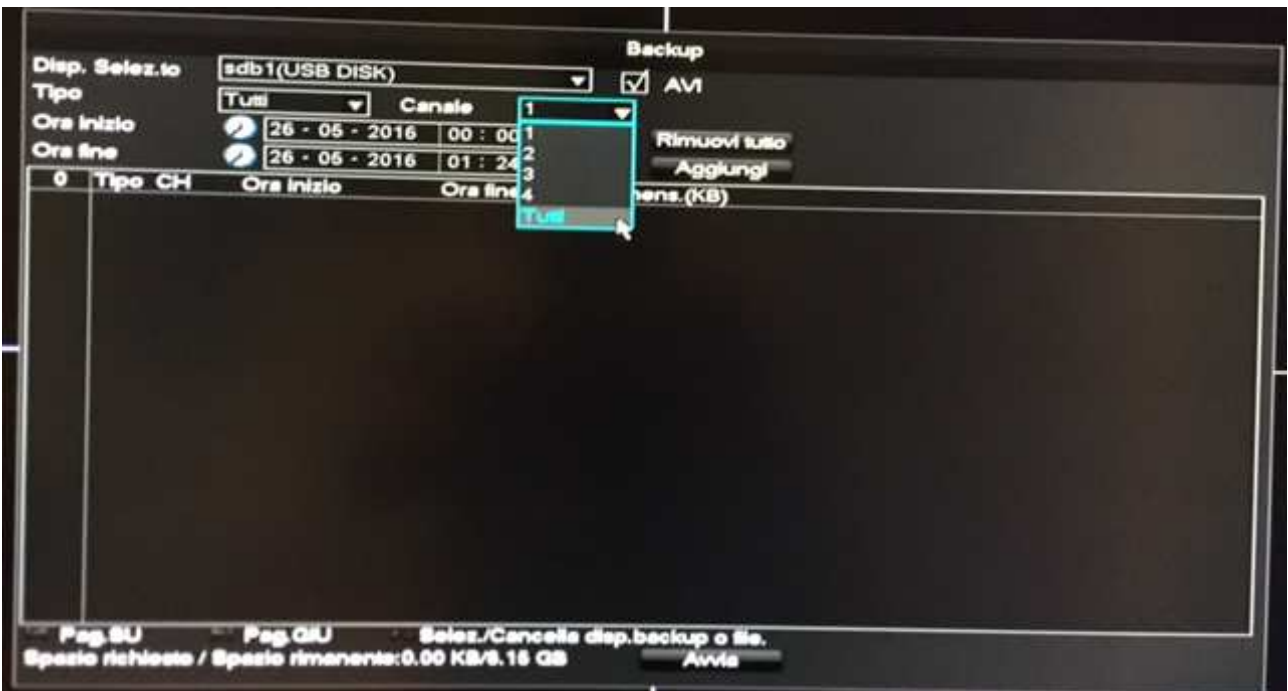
Backup

Disp. Selez.to sdb1(USB DISK) ☑ AVI

Tipo Tutti Canale 1

Ora inizio 26 - 05 - 2016 00 : 00

Ora fine 26 - 05 - 2016 01 : 24

1
2
3
4
Tutti

Rimuovi tutto

Aggiungi

| 0 | Tipo | CH | Ora inizio | Ora fine | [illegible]mens.(KB) |
|---|---|---|---|---|---|

Pag.SU Pag.GIU Selez./Cancella disp.backup o file.

Spazio richiesto / Spazio rimanente:0.00 KB/8.15 GB

Avvia